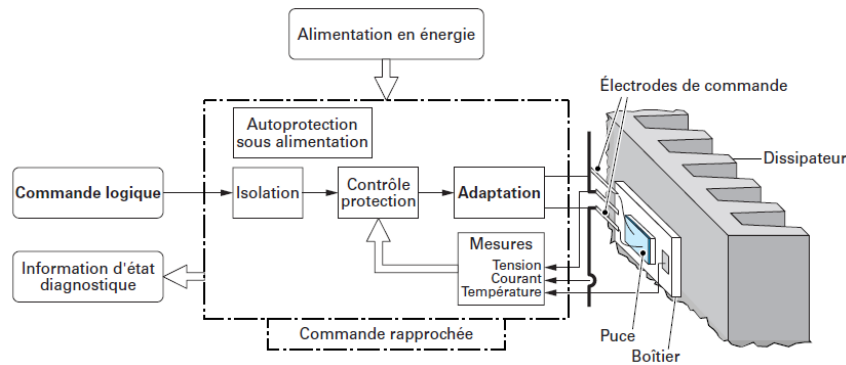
Alimentation en énergie

Électrodes de commande

Autoprotection sous alimentation

Dissipateur

Commande logique

Isolation

Contrôle protection

Adaptation

Mesures
Tension
Courant
Température

Information d'état diagnostique

Puce

Boîtier

Commande rapprochée